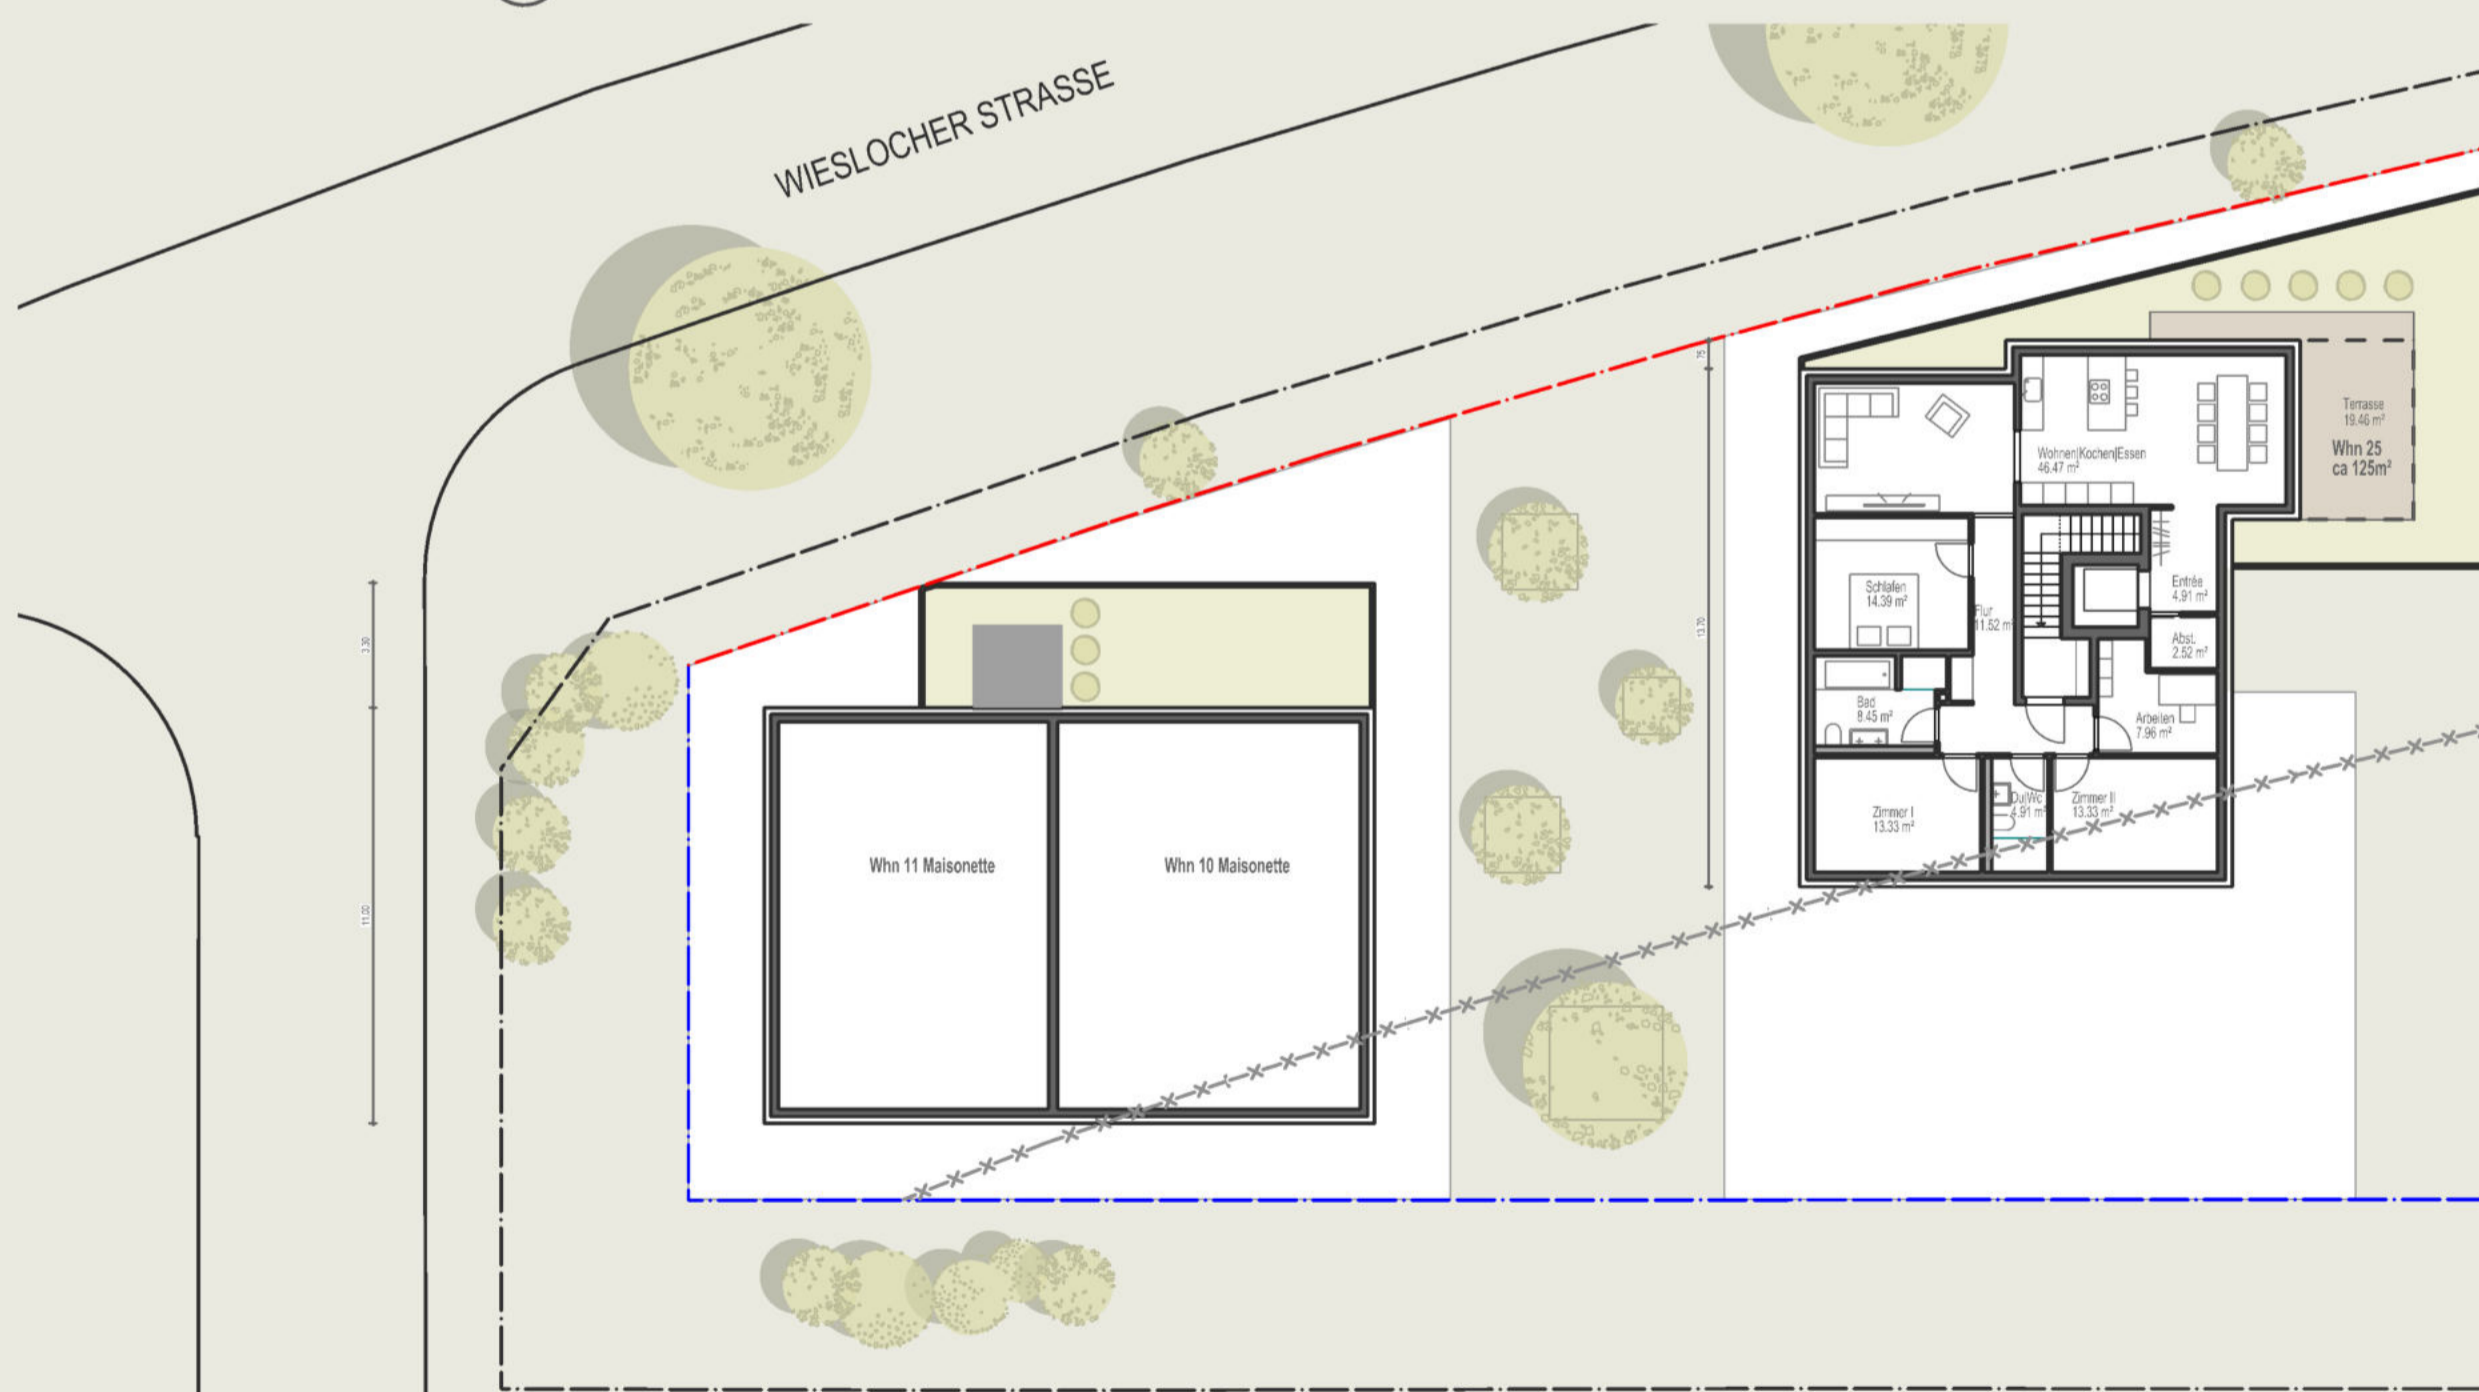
WIESLOCHER STRASSE

3.30

11.00

Whn 11 Maisonette

Whn 10 Maisonette

13.70

Wohnen|Kochen|Essen
46.47 m²

Terrasse
19.46 m²

Whn 25
ca 125m²

Schlafen
14.39 m²

Flur
11.52 m²

Entrée
4.91 m²

Abst.
2.52 m²

Bad
8.45 m²

Arbeiten
7.96 m²

Zimmer I
13.33 m²

Du|Wc
4.91 m²

Zimmer II
13.33 m²